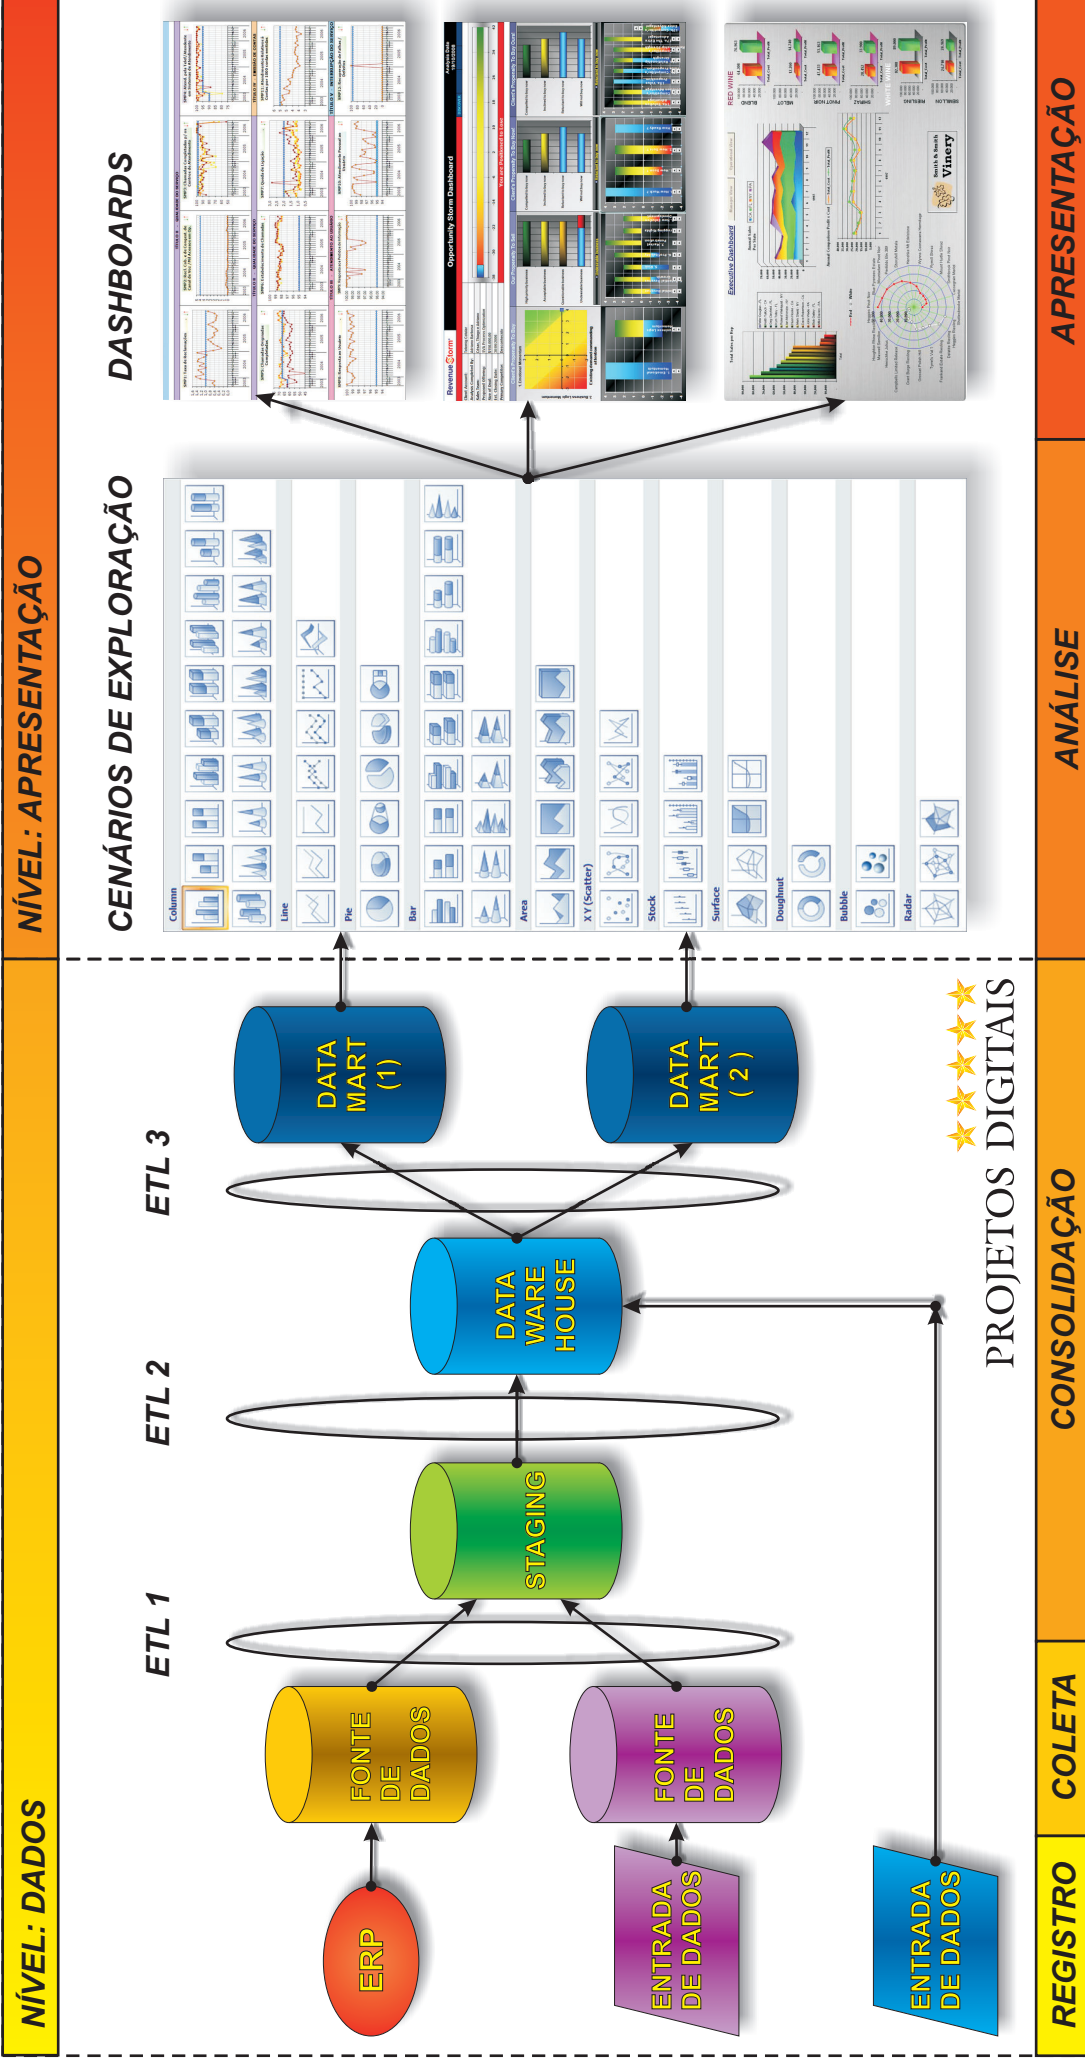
NÍVEL: DADOS

NÍVEL: APRESENTAÇÃO

ERP

ENTRADA DE DADOS

ENTRADA DE DADOS

FONTE DE DADOS

FONTE DE DADOS

ETL 1

STAGING

ETL 2

DATA WARE HOUSE

ETL 3

DATA MART (1)

DATA MART (2)

PROJETOS DIGITAIS

CENÁRIOS DE EXPLORAÇÃO

Column

Line

Pie

Bar

Area

X Y (Scatter)

Stock

Surface

Doughnut

Bubble

Radar

DASHBOARDS

Opportunity Storm Dashboard

Executive Dashboard

Smith & Smith Vinery

RED WINE

WHITE WINE

REGISTRO

COLETA

CONSOLIDAÇÃO

ANÁLISE

APRESENTAÇÃO